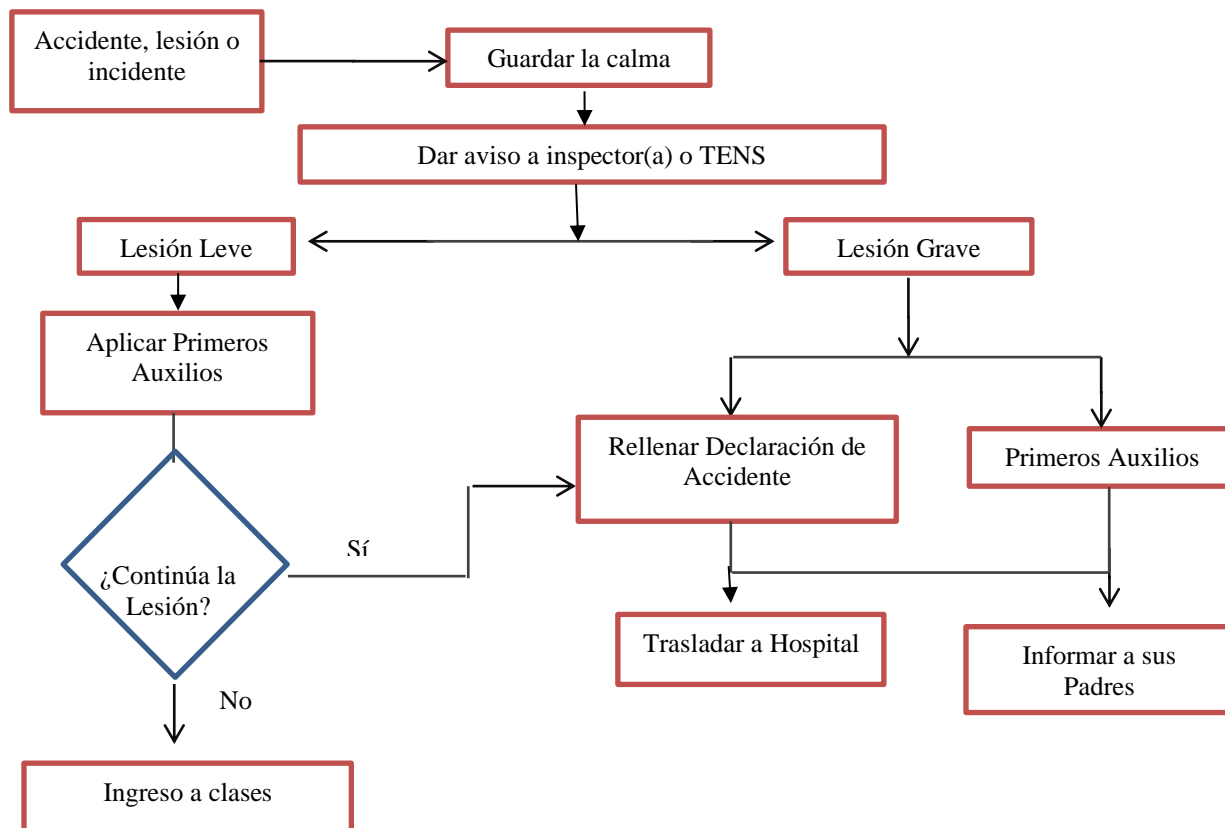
Accidente, lesión o incidente

Guardar la calma

Dar aviso a inspector(a) o TENS

Lesión Leve

Lesión Grave

Aplicar Primeros Auxilios

Rellenar Declaración de Accidente

Primeros Auxilios

¿Continúa la Lesión?

Sí

Trasladar a Hospital

Informar a sus Padres

No

Ingreso a clases